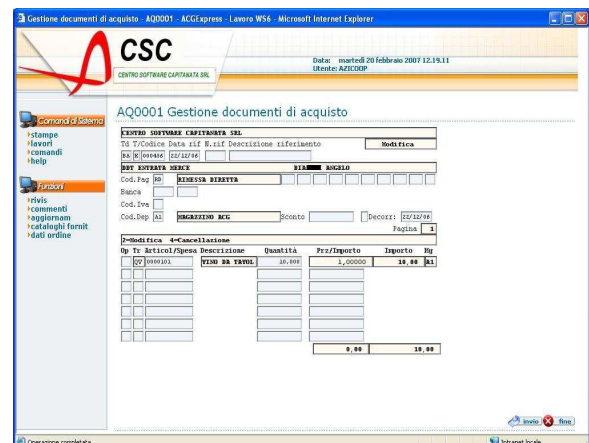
Gestione documenti di acquisto - AQ0001 - ACGExpress - Lavoro WS6 - Microsoft Internet Explorer

CSC
CENTRO SOFTWARE CAPITANATA SRL

Data: martedì 20 febbraio 2007 12.19.11
Utente: AZICOOP

Comandi di Sistema
stampe
lavori
comandi
help

Funzioni
rivis
commenti
aggiornam
cataloghi fornit
dati ordine

AQ0001 Gestione documenti di acquisto

CENTRO SOFTWARE CAPITANATA SRL
Td T/Codice Data rif N.rif Descrizione riferimento Modifica
BA K 000486 22/12/06
DDT ENTRATA MERCE DI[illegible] ANGELO
Cod.Pag RD RIMESSA DIRETTA
Banca
Cod.Iva
Cod.Dep A1 MAGAZZINO ACG Sconto Decorr: 22/12/06
Pagina 1
2=Modifica 4=Cancellazione

| Op | Tr | Articol/Spesa | Descrizione | Quantità | Prz/Importo | Importo | Hg |
|---|---|---|---|---|---|---|---|
| | QV | 0000101 | VINO DA TAVOL | 10.000 | 1,00000 | 10,00 | A1 |

0,00 10,00

invio fine

Operazione completata
Intranet locale